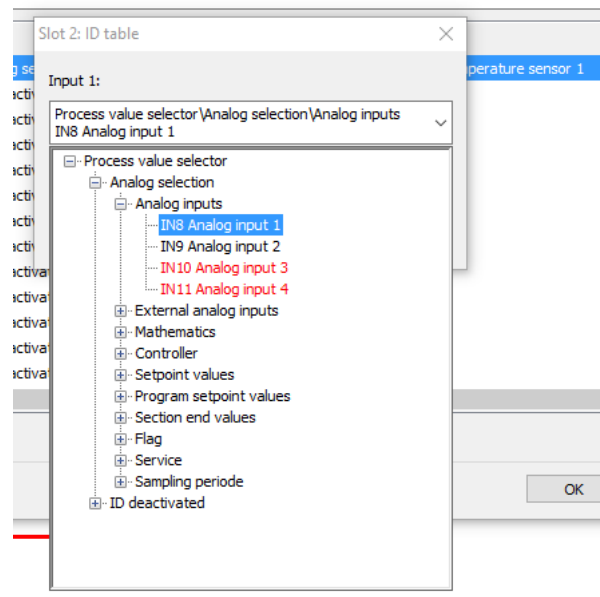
g se
perature sensor 1
activ
activ
activ
activ
activ
activ
activ
deactivat
deactivat
activat
activat
activat
OK

Slot 2: ID table

Input 1:

Process value selector\Analog selection\Analog inputs IN8 Analog input 1

Process value selector
Analog selection
Analog inputs
IN8 Analog input 1
IN9 Analog input 2
IN10 Analog input 3
IN11 Analog input 4
External analog inputs
Mathematics
Controller
Setpoint values
Program setpoint values
Section end values
Flag
Service
Sampling periode
ID deactivated